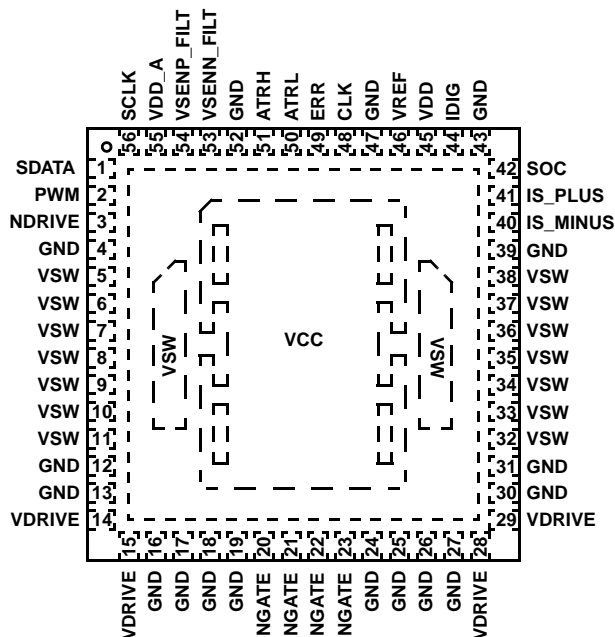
SCLK VDD_A VSENP_FILT VSENN_FILT GND ATRH ATRL ERR CLK GND VREF VDD IDIG GND

56 55 54 53 52 51 50 49 48 47 46 45 44 43

SDATA 1
PWM 2
NDRIVE 3
GND 4
VSW 5
VSW 6
VSW 7
VSW 8
VSW 9
VSW 10
VSW 11
GND 12
GND 13
VDRIVE 14

42 SOC
41 IS_PLUS
40 IS_MINUS
39 GND
38 VSW
37 VSW
36 VSW
35 VSW
34 VSW
33 VSW
32 VSW
31 GND
30 GND
29 VDRIVE

VSW
VCC
VSW

15 16 17 18 19 20 21 22 23 24 25 26 27 28

VDRIVE GND GND GND GND NGATE NGATE NGATE NGATE GND GND GND GND VDRIVE